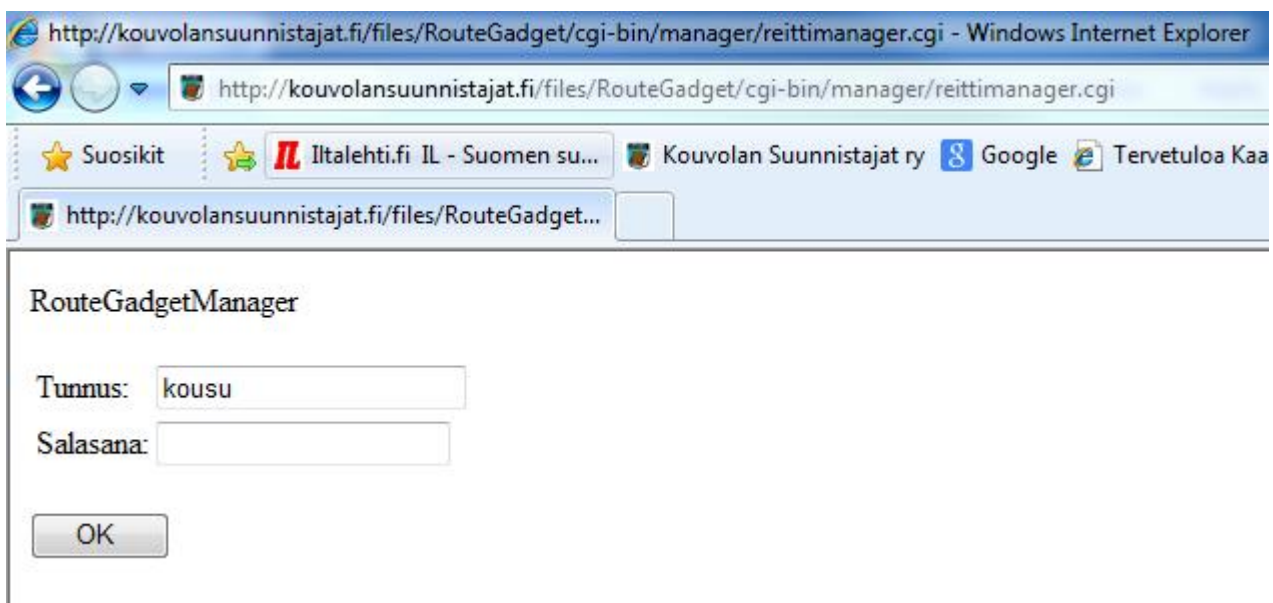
http://kouvolansuunnistajat.fi/files/RouteGadget/cgi-bin/manager/reittimanager.cgi - Windows Internet Explorer

http://kouvolansuunnistajat.fi/files/RouteGadget/cgi-bin/manager/reittimanager.cgi

Suosikit | Iltalehti.fi IL - Suomen su... | Kouvolan Suunnistajat ry | Google | Tervetuloa Kaa

http://kouvolansuunnistajat.fi/files/RouteGadget...

RouteGadgetManager

Tunnus: kousu

Salasana:

OK